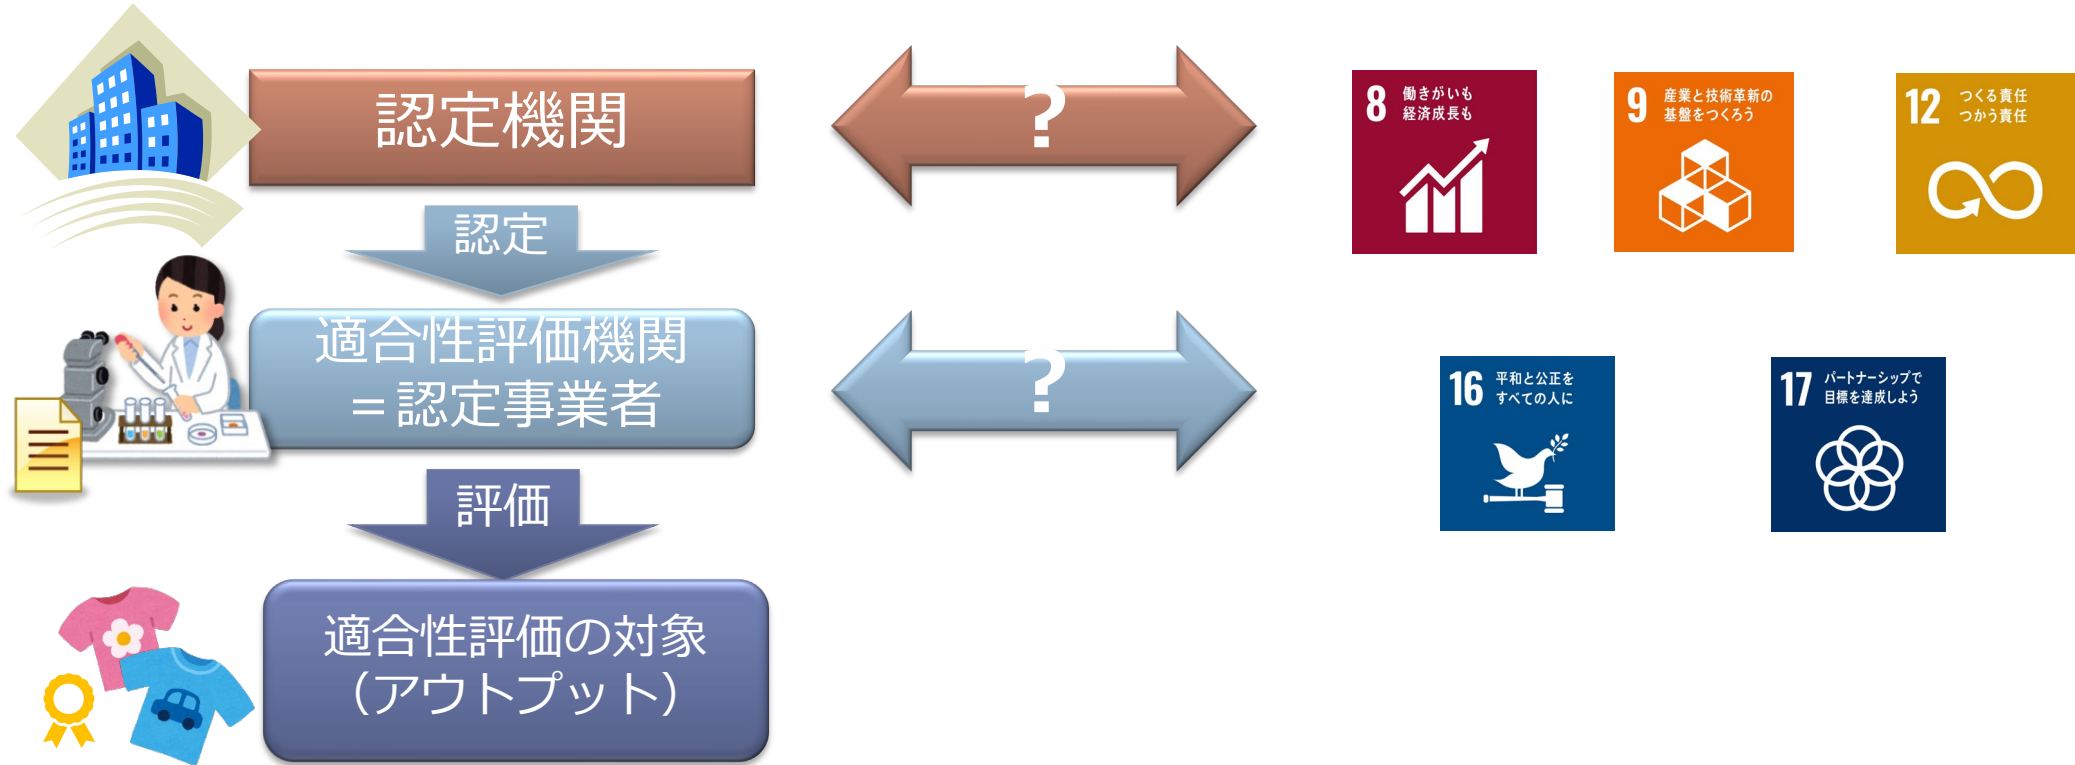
認定機関

認定

適合性評価機関
＝認定事業者

評価

適合性評価の対象
（アウトプット）

?

?

8 働きがいも経済成長も

9 産業と技術革新の基盤をつくろう

12 つくる責任つかう責任

16 平和と公正をすべての人に

17 パートナーシップで目標を達成しよう